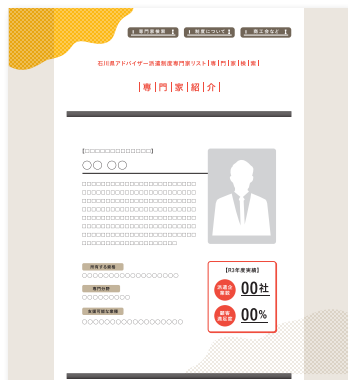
専門家検索 | 制度について | 戻る

石川県アドバイザー派遣制度専門家リスト｜専｜門｜家｜検｜索｜

｜専｜門｜家｜紹｜介｜

［□□□□□□□□□□□□］
○○ ○○

□□□□□□□□□□□□□□□□□□□□□□□□□□□□□□□□□□□□□□□□□□□□□□□□□□□□□□□□□□□□□□□□□□□□□□□□□□□□□□□□□□□□

所有する資格
○○○○○○○○○○○○○○○○○○○○○○○○○○

専門分野
○○○○○○○○○

支援可能な業種
○○○○○○○○○○○○○○○○○○○○○○○○

【R3年度実績】
派遣企業数 00社
顧客満足度 00%